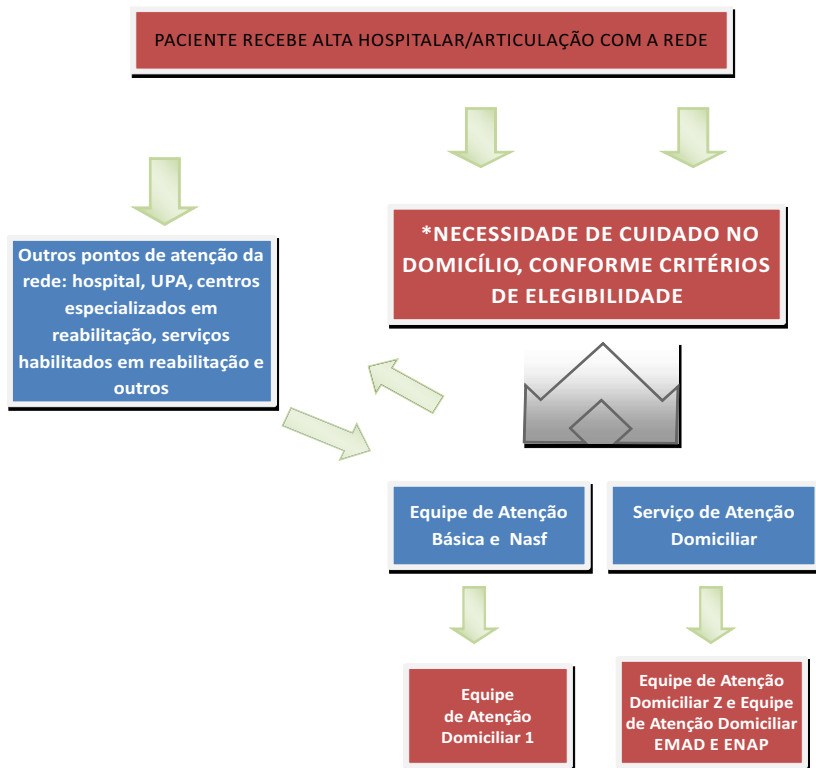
PACIENTE RECEBE ALTA HOSPITALAR/ARTICULAÇÃO COM A REDE

Outros pontos de atenção da rede: hospital, UPA, centros especializados em reabilitação, serviços habilitados em reabilitação e outros

*NECESSIDADE DE CUIDADO NO DOMICÍLIO, CONFORME CRITÉRIOS DE ELEGIBILIDADE

Equipe de Atenção Básica e Nasf

Serviço de Atenção Domiciliar

Equipe de Atenção Domiciliar 1

Equipe de Atenção Domiciliar Z e Equipe de Atenção Domiciliar EMAD E ENAP